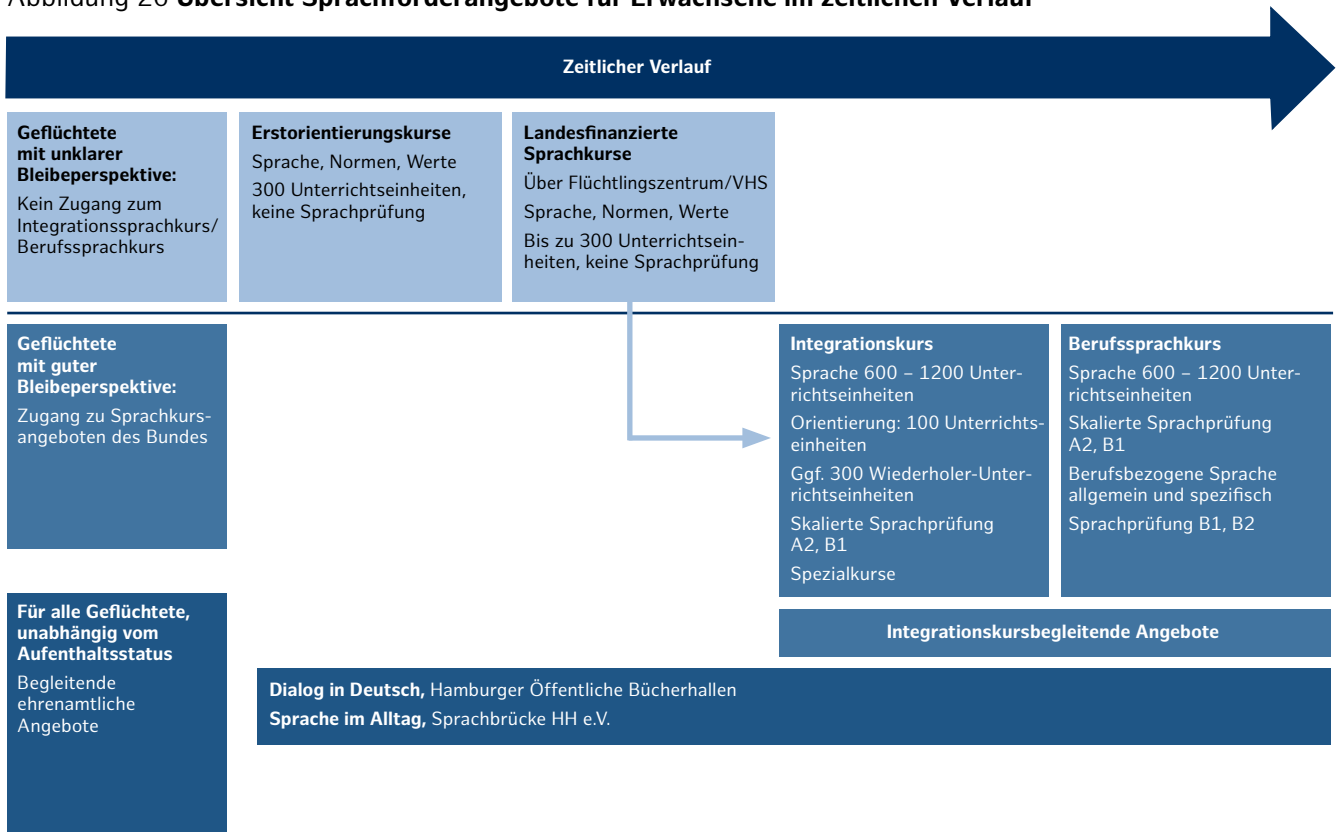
Abbildung 26 **Übersicht Sprachförderangebote für Erwachsene im zeitlichen Verlauf**

Zeitlicher Verlauf

**Geflüchtete mit unklarer Bleibeperspektive:**
Kein Zugang zum Integrationssprachkurs/ Berufssprachkurs

**Erstorientierungskurse**
Sprache, Normen, Werte
300 Unterrichtseinheiten, keine Sprachprüfung

**Landesfinanzierte Sprachkurse**
Über Flüchtlingszentrum/VHS
Sprache, Normen, Werte
Bis zu 300 Unterrichtseinheiten, keine Sprachprüfung

**Geflüchtete mit guter Bleibeperspektive:**
Zugang zu Sprachkursangeboten des Bundes

**Integrationskurs**
Sprache 600 – 1200 Unterrichtseinheiten
Orientierung: 100 Unterrichtseinheiten
Ggf. 300 Wiederholer-Unterrichtseinheiten
Skalierte Sprachprüfung A2, B1
Spezialkurse

**Berufssprachkurs**
Sprache 600 – 1200 Unterrichtseinheiten
Skalierte Sprachprüfung A2, B1
Berufsbezogene Sprache allgemein und spezifisch
Sprachprüfung B1, B2

**Integrationskursbegleitende Angebote**

**Für alle Geflüchtete, unabhängig vom Aufenthaltsstatus**
Begleitende ehrenamtliche Angebote

**Dialog in Deutsch,** Hamburger Öffentliche Bücherhallen
**Sprache im Alltag,** Sprachbrücke HH e.V.